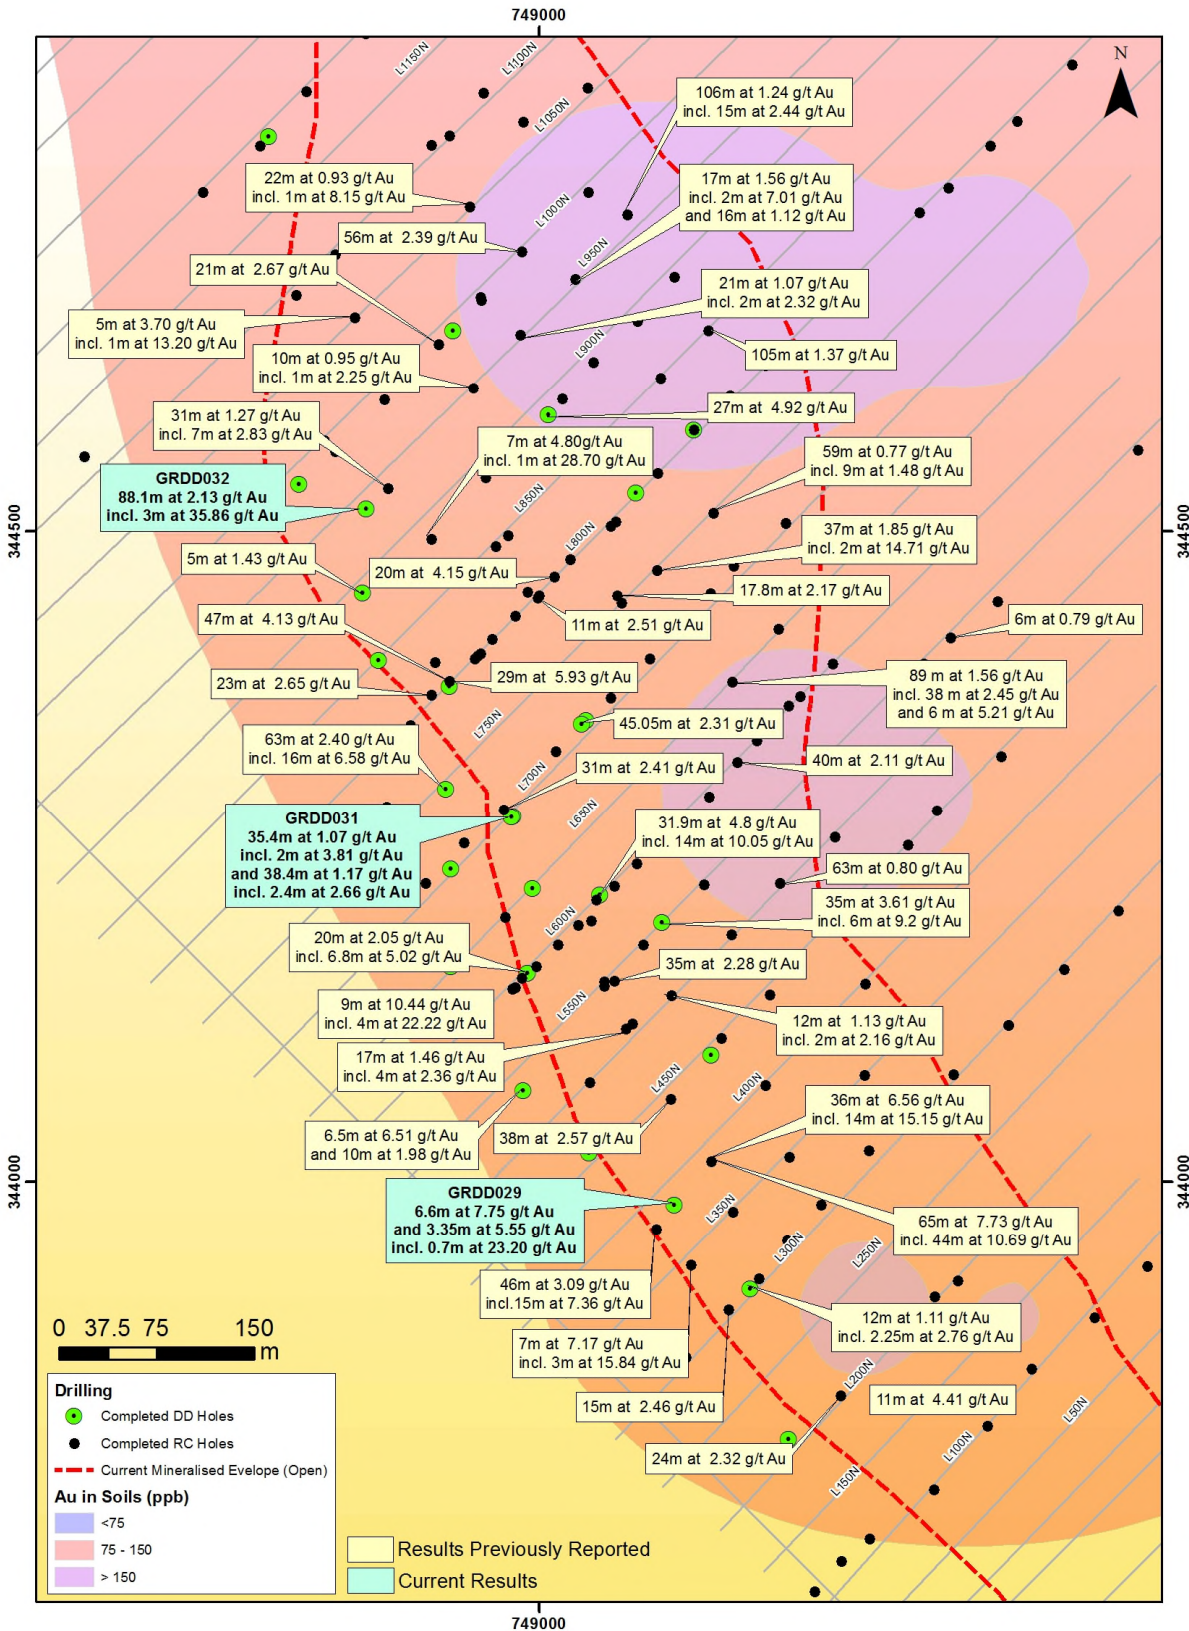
749000

N

L1150N
L1100N
L1050N
L1000N
L950N
L900N
L850N
L800N
L750N
L700N
L650N
L600N
L550N
L450N
L400N
L350N
L300N
L250N
L200N
L150N
L100N
L50N

106m at 1.24 g/t Au
incl. 15m at 2.44 g/t Au

22m at 0.93 g/t Au
incl. 1m at 8.15 g/t Au

17m at 1.56 g/t Au
incl. 2m at 7.01 g/t Au
and 16m at 1.12 g/t Au

56m at 2.39 g/t Au

21m at 2.67 g/t Au

21m at 1.07 g/t Au
incl. 2m at 2.32 g/t Au

5m at 3.70 g/t Au
incl. 1m at 13.20 g/t Au

10m at 0.95 g/t Au
incl. 1m at 2.25 g/t Au

105m at 1.37 g/t Au

31m at 1.27 g/t Au
incl. 7m at 2.83 g/t Au

27m at 4.92 g/t Au

7m at 4.80g/t Au
incl. 1m at 28.70 g/t Au

59m at 0.77 g/t Au
incl. 9m at 1.48 g/t Au

GRDD032
88.1m at 2.13 g/t Au
incl. 3m at 35.86 g/t Au

37m at 1.85 g/t Au
incl. 2m at 14.71 g/t Au

5m at 1.43 g/t Au

20m at 4.15 g/t Au

17.8m at 2.17 g/t Au

47m at 4.13 g/t Au

11m at 2.51 g/t Au

6m at 0.79 g/t Au

23m at 2.65 g/t Au

29m at 5.93 g/t Au

89 m at 1.56 g/t Au
incl. 38 m at 2.45 g/t Au
and 6 m at 5.21 g/t Au

45.05m at 2.31 g/t Au

63m at 2.40 g/t Au
incl. 16m at 6.58 g/t Au

31m at 2.41 g/t Au

40m at 2.11 g/t Au

GRDD031
35.4m at 1.07 g/t Au
incl. 2m at 3.81 g/t Au
and 38.4m at 1.17 g/t Au
incl. 2.4m at 2.66 g/t Au

31.9m at 4.8 g/t Au
incl. 14m at 10.05 g/t Au

63m at 0.80 g/t Au

35m at 3.61 g/t Au
incl. 6m at 9.2 g/t Au

20m at 2.05 g/t Au
incl. 6.8m at 5.02 g/t Au

35m at 2.28 g/t Au

9m at 10.44 g/t Au
incl. 4m at 22.22 g/t Au

12m at 1.13 g/t Au
incl. 2m at 2.16 g/t Au

17m at 1.46 g/t Au
incl. 4m at 2.36 g/t Au

36m at 6.56 g/t Au
incl. 14m at 15.15 g/t Au

6.5m at 6.51 g/t Au
and 10m at 1.98 g/t Au

38m at 2.57 g/t Au

GRDD029
6.6m at 7.75 g/t Au
and 3.35m at 5.55 g/t Au
incl. 0.7m at 23.20 g/t Au

65m at 7.73 g/t Au
incl. 44m at 10.69 g/t Au

46m at 3.09 g/t Au
incl.15m at 7.36 g/t Au

12m at 1.11 g/t Au
incl. 2.25m at 2.76 g/t Au

7m at 7.17 g/t Au
incl. 3m at 15.84 g/t Au

15m at 2.46 g/t Au

11m at 4.41 g/t Au

24m at 2.32 g/t Au

344500
344000

0 37.5 75 150
m

Drilling
Completed DD Holes
Completed RC Holes
Current Mineralised Evelope (Open)
Au in Soils (ppb)
<75
75 - 150
> 150

Results Previously Reported
Current Results

749000